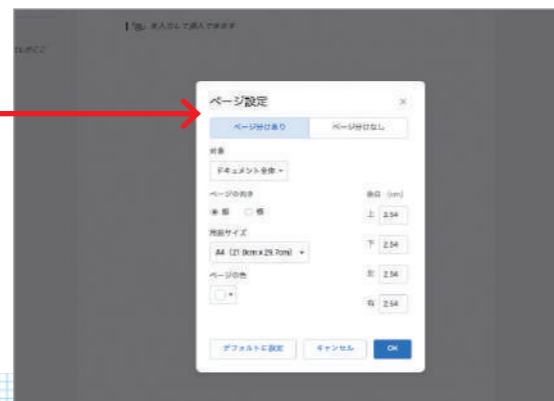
「@」 未入力して挿入できます

ページ設定

ページ分けあり

ページ分けなし

対象

ドキュメント全体

ページの向き

縦

横

用紙サイズ

A4（21.0cm x 29.7cm）

ページの色

余白（cm）

上 2.54

下 2.54

左 2.54

右 2.54

デフォルトに設定

キャンセル

OK